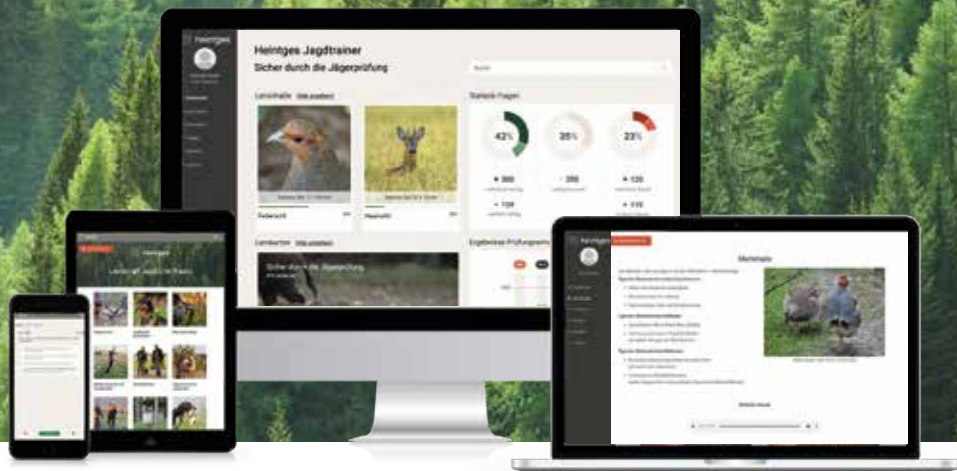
heintges

Heintges Jagdtrainer

Sicher durch die Jägerprüfung

Suche

Lernpfade

Statistik Fragen

42%

35%

23%

Federwild

Haarwild

Lernkarten

Sicher durch die Jägerprüfung

Ergebnisse Prüfungssimulation

heintges

Lernpfad Jagdliche Praxis

heintges

Merkmale